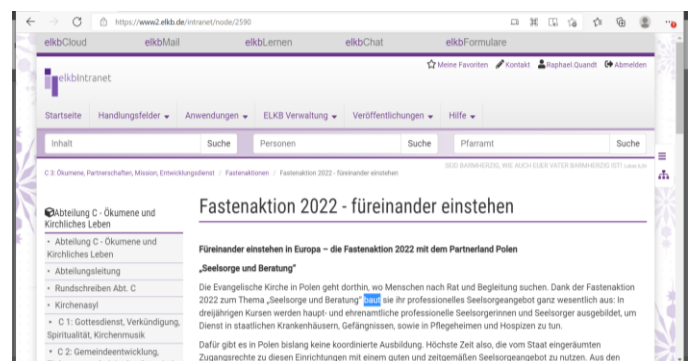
https://www2.elkb.de/intranet/node/2590

elkbCloud elkbMail elkbLernen elkbChat elkbFormulare

elkbIntranet

Meine Favoriten Kontakt Raphael.Quandt Abmelden

Startseite Handlungsfelder Anwendungen ELKB Verwaltung Veröffentlichungen Hilfe

Inhalt Suche Personen Suche Pfarramt Suche

C 3: Ökumene, Partnerschaften, Mission, Entwicklungsdienst / Fastenaktionen / Fastenaktion 2022 - füreinander einstehen

SEID BARMHERZIG, WIE AUCH EUER VATER BARMHERZIG IST! Lukas 6,36

Abteilung C - Ökumene und Kirchliches Leben

Abteilung C - Ökumene und Kirchliches Leben

Abteilungsleitung

Rundschreiben Abt. C

Kirchenasyl

C 1: Gottesdienst, Verkündigung, Spiritualität, Kirchenmusik

C 2: Gemeindeentwicklung,

Fastenaktion 2022 - füreinander einstehen

Füreinander einstehen in Europa – die Fastenaktion 2022 mit dem Partnerland Polen

„Seelsorge und Beratung"

Die Evangelische Kirche in Polen geht dorthin, wo Menschen nach Rat und Begleitung suchen. Dank der Fastenaktion 2022 zum Thema „Seelsorge und Beratung" baut sie ihr professionelles Seelsorgeangebot ganz wesentlich aus: In dreijährigen Kursen werden haupt- und ehrenamtliche professionelle Seelsorgerinnen und Seelsorger ausgebildet, um Dienst in staatlichen Krankenhäusern, Gefängnissen, sowie in Pflegeheimen und Hospizen zu tun.

Dafür gibt es in Polen bislang keine koordinierte Ausbildung. Höchste Zeit also, die vom Staat eingeräumten Zugangsrechte zu diesen Einrichtungen mit einem guten und zeitgemäßen Seelsorgeangebot zu nutzen. Aus den